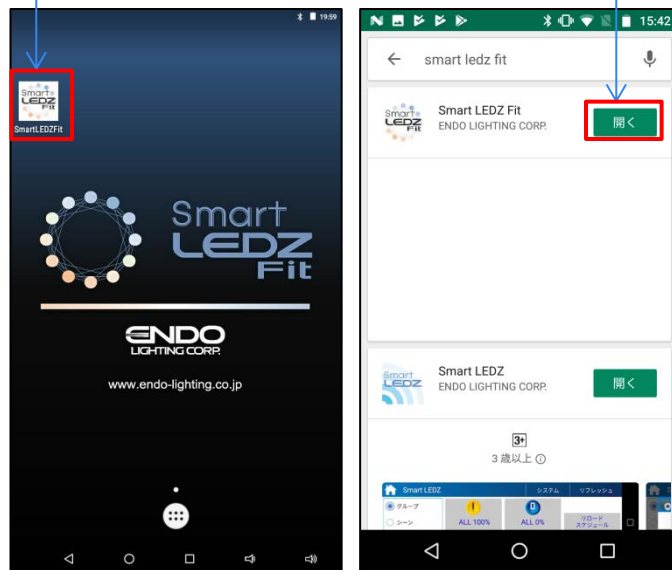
19:59

Smart LEDZ Fit

SmartLEDZFit

Smart LEDZ Fit

ENDO LIGHTING CORP.

www.endo-lighting.co.jp

15:42

smart ledz fit

Smart LEDZ Fit
ENDO LIGHTING CORP.
開く

Smart LEDZ
ENDO LIGHTING CORP.
開く

3+
3 歳以上

Smart LEDZ
システム
リフレッシュ
グループ
シーン
ALL 100%
ALL 0%
リロード
スケジュール